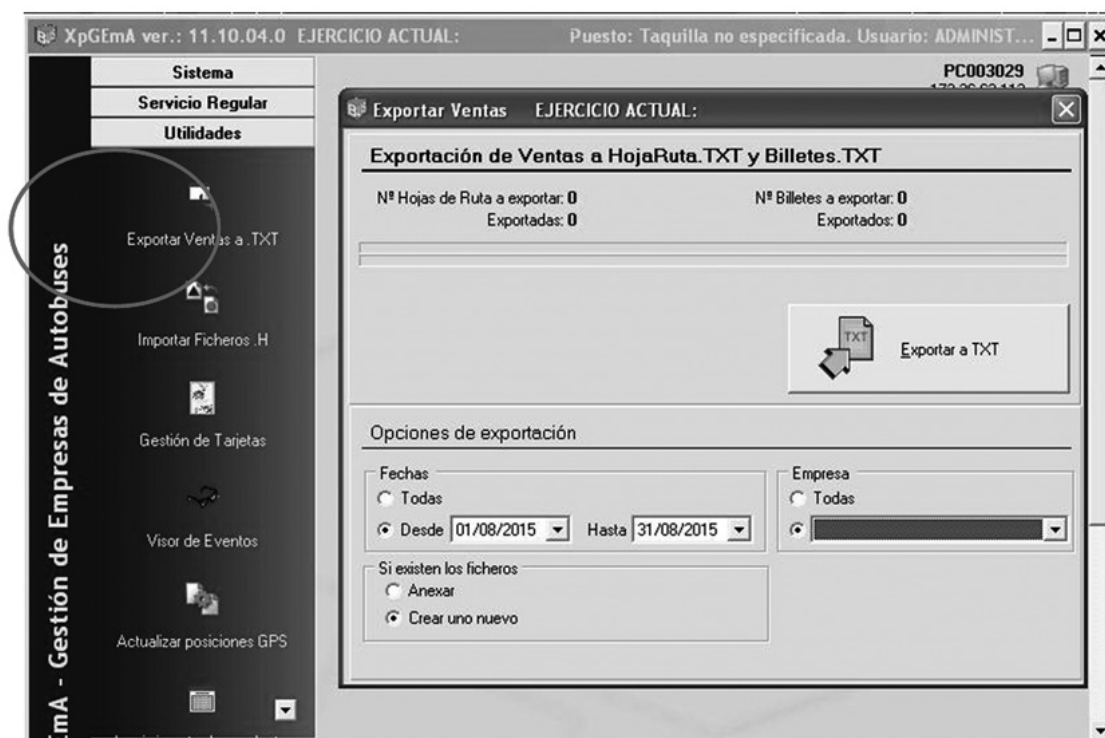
XpGEmA ver.: 11.10.04.0 EJERCICIO ACTUAL: Puesto: Taquilla no especificada. Usuario: ADMINIST...

Sistema
Servicio Regular
Utilidades

Exportar Ventas a .TXT
Importar Ficheros .H
Gestión de Tarjetas
Visor de Eventos
Actualizar posiciones GPS

EmA - Gestión de Empresas de Autobuses

PC003029
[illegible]

Exportar Ventas EJERCICIO ACTUAL:

Exportación de Ventas a HojaRuta.TXT y Billetes.TXT

Nº Hojas de Ruta a exportar: 0
Exportadas: 0
Nº Billetes a exportar: 0
Exportados: 0

TXT
Exportar a TXT

Opciones de exportación

Fechas
Todas
Desde 01/08/2015 Hasta 31/08/2015

Empresa
Todas

Si existen los ficheros
Anexar
Crear uno nuevo